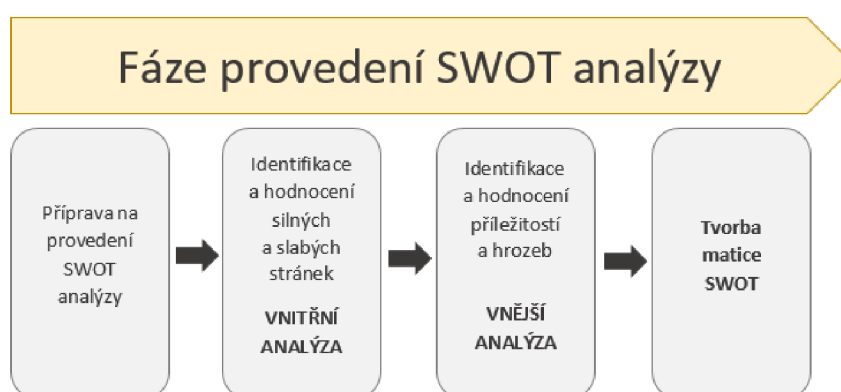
Fáze provedení SWOT analýzy

Příprava na provedení SWOT analýzy

Identifikace a hodnocení silných a slabých stránek

VNITŘNÍ ANALÝZA

Identifikace a hodnocení příležitostí a hrozeb

VNĚJŠÍ ANALÝZA

Tvorba matice SWOT